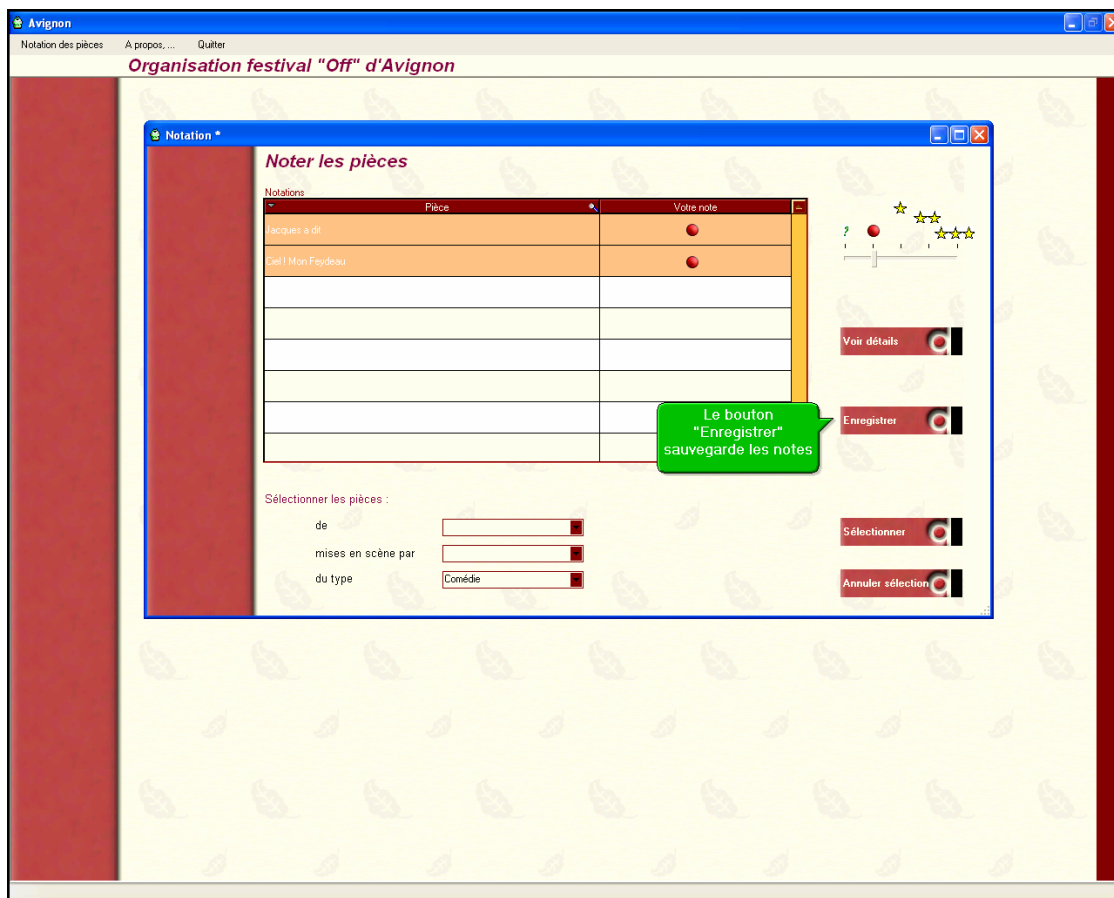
Avignon

Notation des pièces A propos, ... Quitter

Organisation festival "Off" d'Avignon

Notation *

Noter les pièces

Notations

| Pièce | Votre note |
|---|---|
| Jacques a dit | |
| Ciel ! Mon Feydeau | |
| | |
| | |
| | |
| | |
| | |
| | |

?

Voir détails

Le bouton "Enregistrer" sauvegarde les notes

Enregistrer

Sélectionner les pièces :

de

mises en scène par

du type Comédie

Sélectionner

Annuler sélection